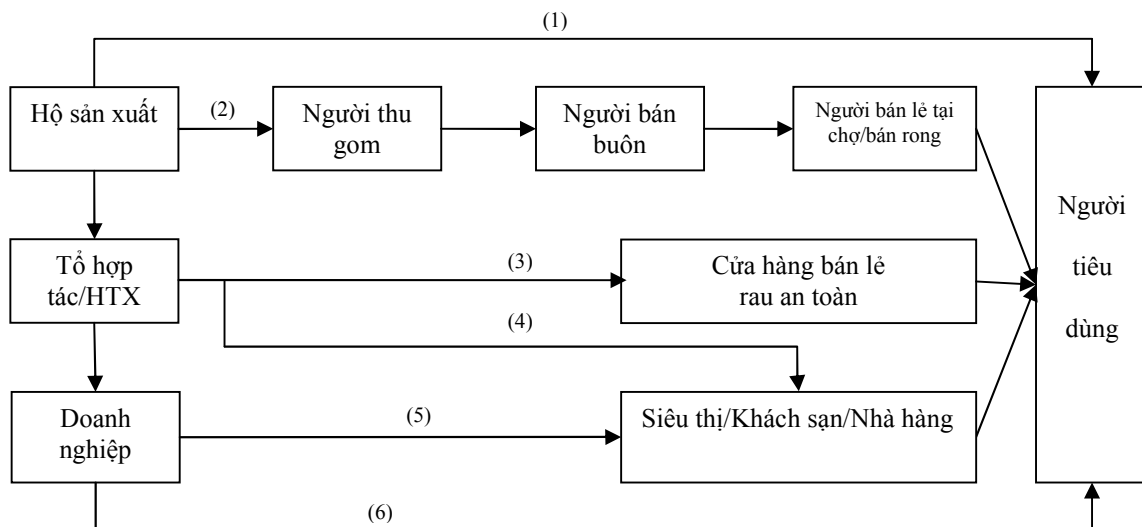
(1)

Hộ sản xuất

(2)

Người thu gom

Người bán buôn

Người bán lẻ tại chợ/bán rong

Người tiêu dùng

Tổ hợp tác/HTX

(3)

Cửa hàng bán lẻ rau an toàn

(4)

Doanh nghiệp

(5)

Siêu thị/Khách sạn/Nhà hàng

(6)